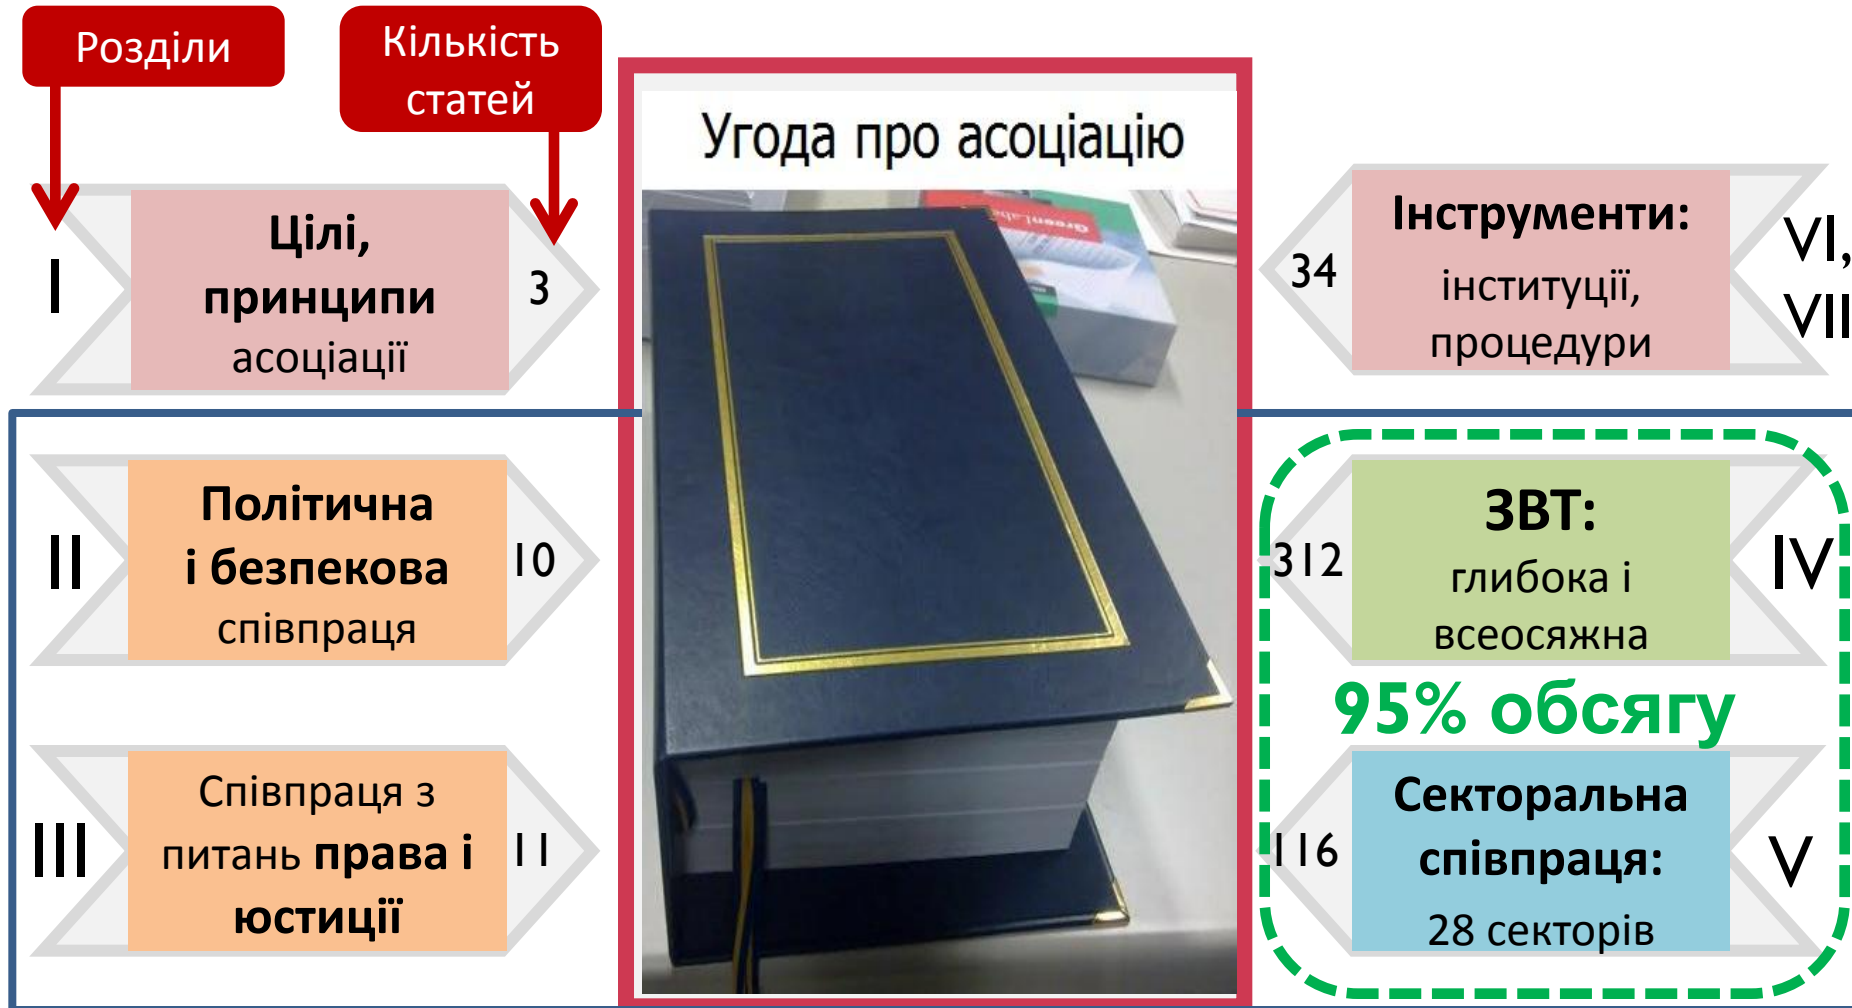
Розділи

Кількість статей

I

Цілі, принципи асоціації

3

Угода про асоціацію

34

Інструменти: інституції, процедури

VI, VII

II

Політична і безпекова співпраця

10

312

ЗВТ: глибока і всеосяжна

IV

95% обсягу

III

Співпраця з питань права і юстиції

11

116

Секторальна співпраця: 28 секторів

V